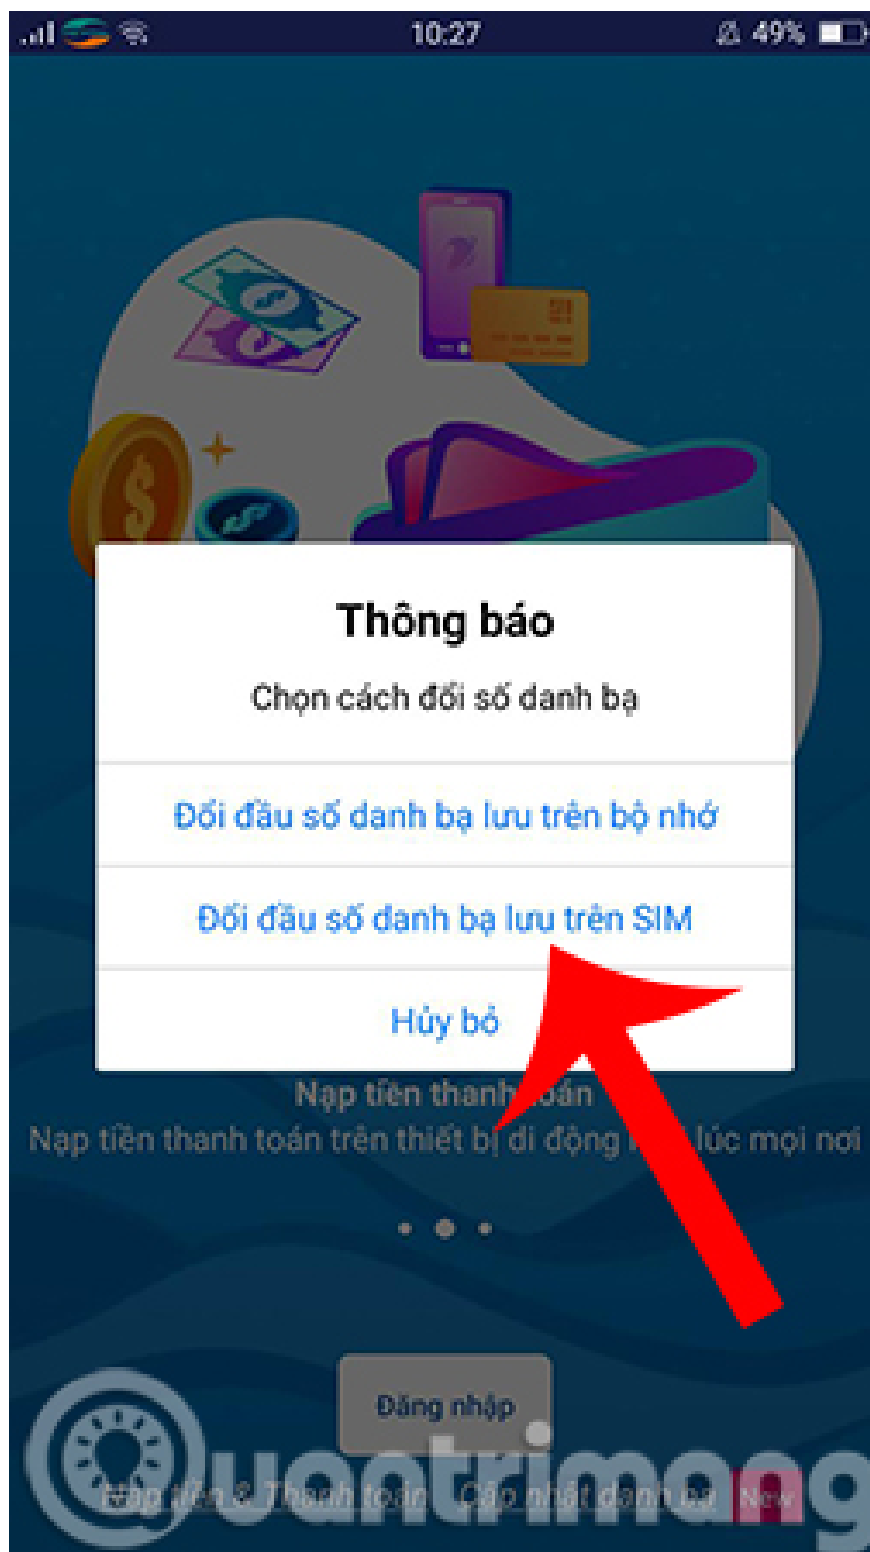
10:27 49%

Thông báo

Chọn cách đối số danh bạ

Đối đầu số danh bạ lưu trên bộ nhớ

Đối đầu số danh bạ lưu trên SIM

Hủy bỏ

Nạp tiền thanh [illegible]án

Nạp tiền thanh toán trên thiết bị di động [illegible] lúc mọi nơi

Đăng nhập

Nạp tiền & Thanh toán Cập nhật danh bạ New

Quantrimang